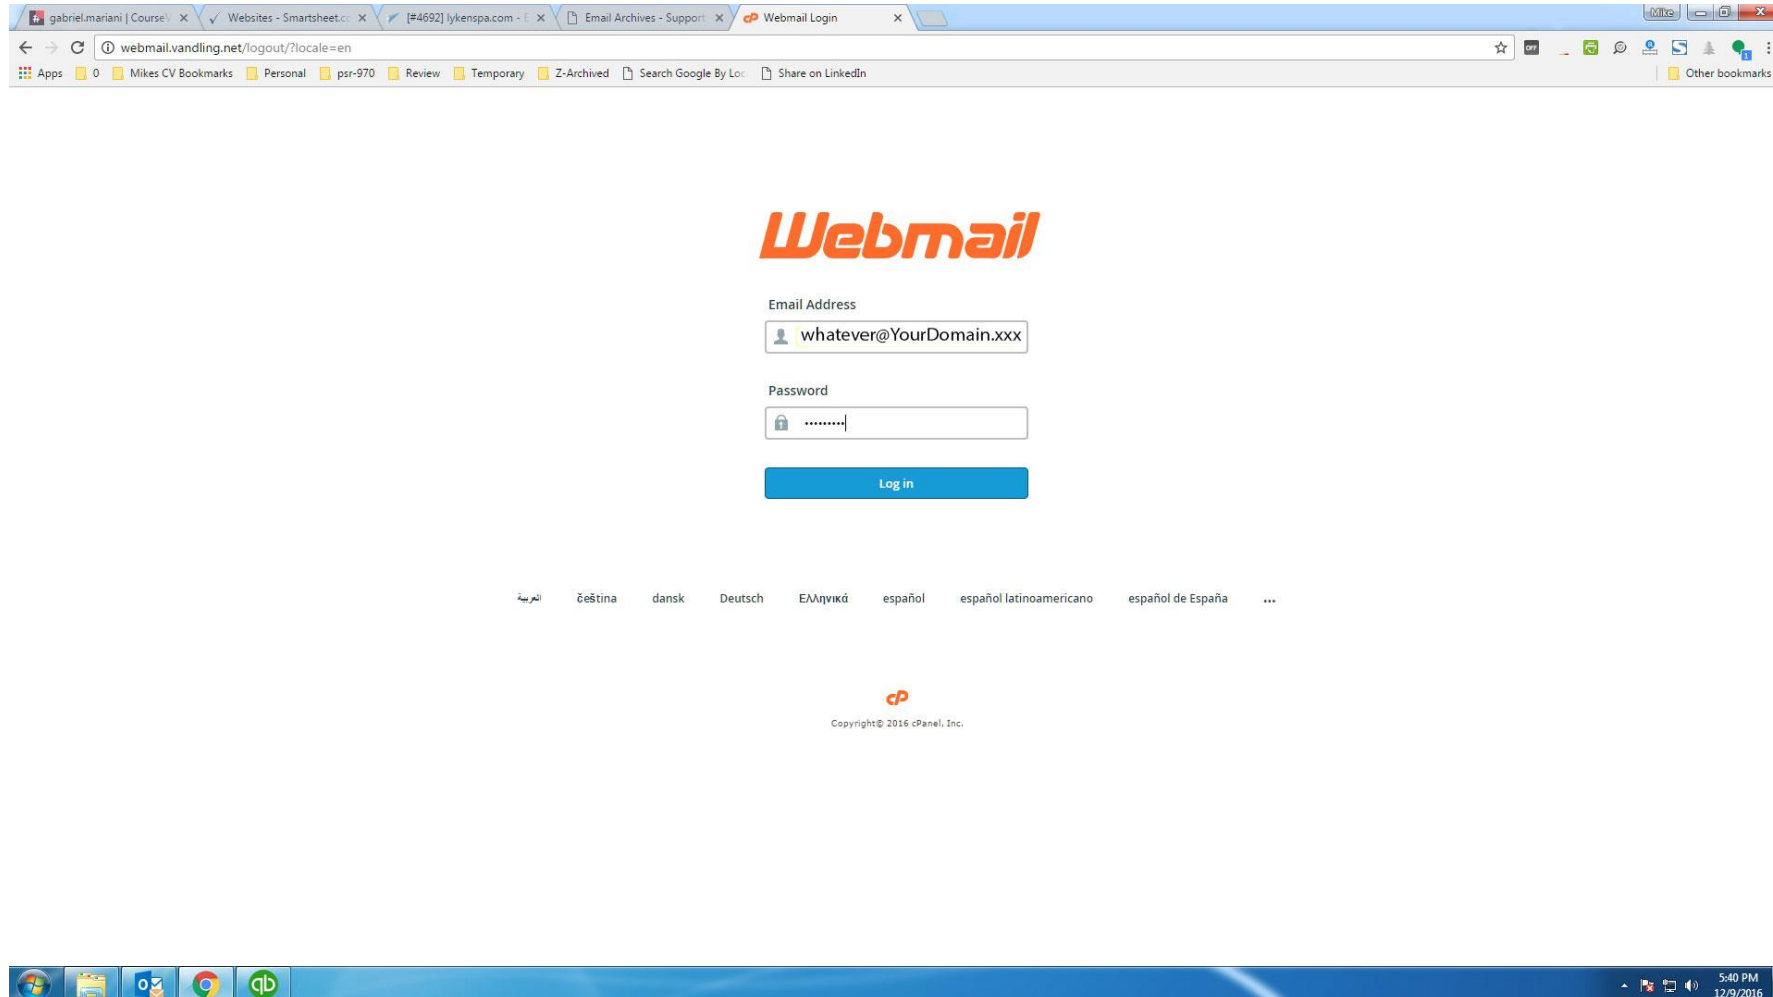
gabriel.mariani | CourseV × Websites - Smartsheet.c × [#4692] lykenspa.com - E × Email Archives - Support × Webmail Login ×

Mike

webmail.vandling.net/logout/?locale=en

Apps 0 Mikes CV Bookmarks Personal psr-970 Review Temporary Z-Archived Search Google By Loc Share on LinkedIn Other bookmarks

Webmail

Email Address

whatever@YourDomain.xxx

Password

•••••••••

Log in

العربية čeština dansk Deutsch Ελληνικά español español latinoamericano español de España ...

cP

Copyright© 2016 cPanel, Inc.

5:40 PM
12/9/2016